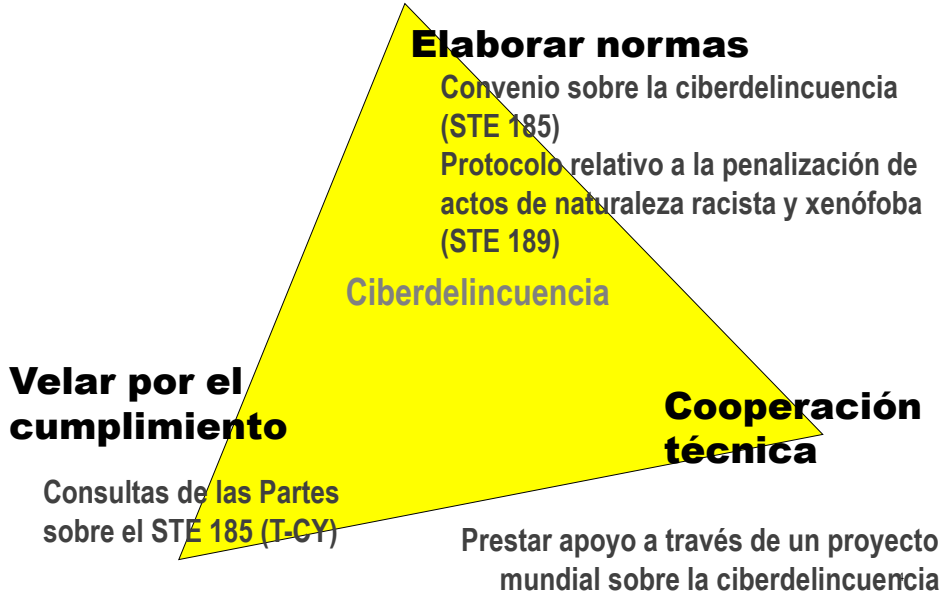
Elaborar normas

Convenio sobre la ciberdelincuencia (STE 185)

Protocolo relativo a la penalización de actos de naturaleza racista y xenófoba (STE 189)

Ciberdelincuencia

Velar por el cumplimiento

Consultas de las Partes sobre el STE 185 (T-CY)

Cooperación técnica

Prestar apoyo a través de un proyecto mundial sobre la ciberdelincuencia